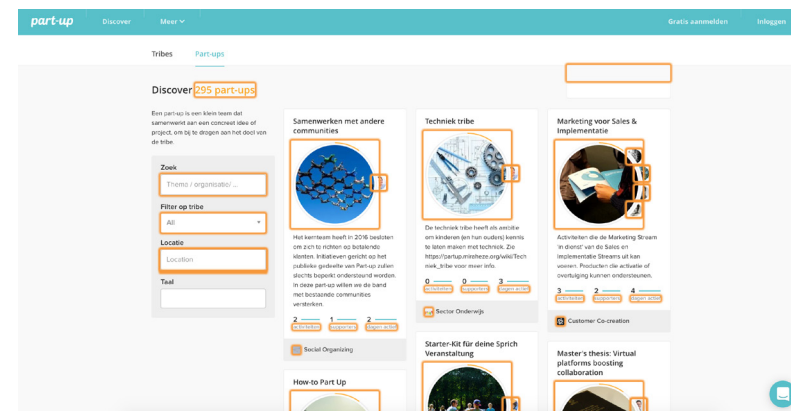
part-up Discover Meer Gratis aanmelden Inloggen

Tribes Part-ups

Discover 295 part-ups

Een part-up is een klein team dat samenwerkt aan een concreet idee of project, om bij te dragen aan het doel van de tribe.

Zoek
Thema / organisatie/ ...
Filter op tribe
All
Locatie
Location
Taal

Samenwerken met andere communities

Het kernteam heeft in 2016 besloten om zich te richten op betalende klanten. Initiatieven gericht op het publieke gedeelte van Part-up zullen slechts beperkt ondersteund worden. In deze part-up willen we de band met bestaande communities versterken.

2 activiteiten 1 supporters 2 dagen actief

Social Organizing

How-to Part Up

Techniek tribe

De techniek tribe heeft als ambitie om kinderen (en hun ouders) kennis te laten maken met techniek. Zie https://partup.miniheze.org/wiki/Techniek_tribe voor meer info.

0 activiteiten 2 supporters 3 dagen actief

Sector Onderwijs

Starter-Kit für deine Sprich Veranstaltung

Marketing voor Sales & Implementatie

Activiteiten die de Marketing Stream 'in dienst' van de Sales en Implementatie Streams uit kan voeren. Producten die activatie of overtuiging kunnen ondersteunen.

3 activiteiten 2 supporters 4 dagen actief

Customer Co-creation

Master's thesis: Virtual platforms boosting collaboration